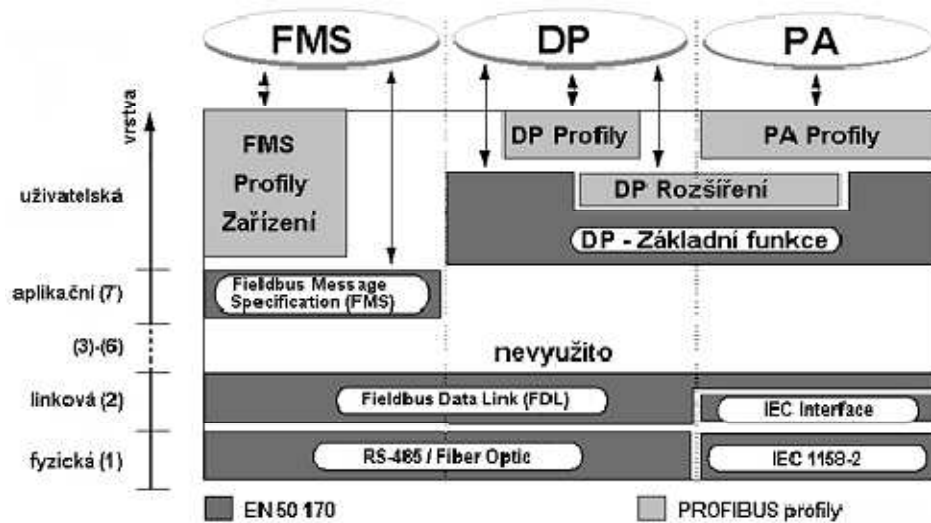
FMS
DP
PA

vrstva

FMS Profily Zařízení

DP Profily

PA Profily

DP Rozšíření

DP - Základní funkce

uživatelská

aplikační (7)

Fieldbus Message Specification (FMS)

(3)-(6)

nevyužito

linková (2)

Fieldbus Data Link (FDL)

IEC Interface

fyzická (1)

RS-485 / Fiber Optic

IEC 1158-2

EN 50 170

PROFIBUS profily